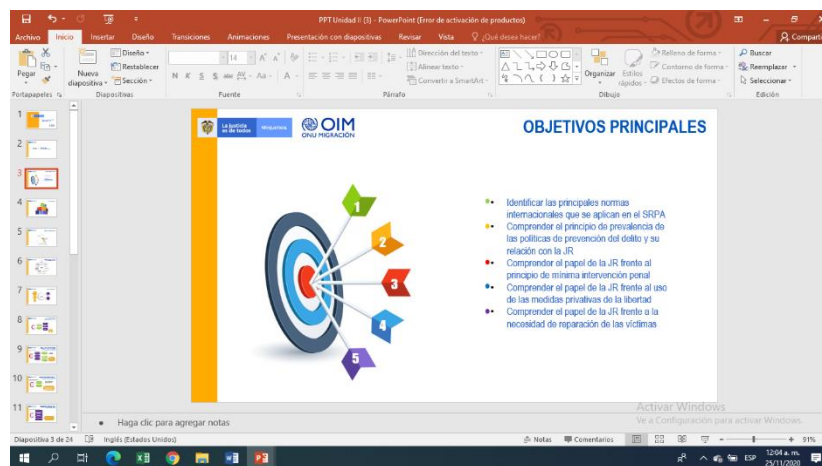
PPT Unidad II (3) - PowerPoint (Error de activación de productos)

Archivo Inicio Insertar Diseño Transiciones Animaciones Presentación con diapositivas Revisar Vista ¿Qué desea hacer? Compartir

Pegar Nueva diapositiva Diseño Restablecer Sección Dirección del texto Alinear texto Convertir a SmartArt Organizar Estilos rápidos Relleno de forma Contorno de forma Efectos de forma Buscar Reemplazar Seleccionar

Portapapeles Diapositivas Fuente Párrafo Dibujo Edición

1 2 3 4 5 6 7 8 9 10 11

La justicia es de todos Minjusticia

OIM ONU MIGRACIÓN

OBJETIVOS PRINCIPALES

1 2 3 4 5

- Identificar las principales normas internacionales que se aplican en el SRPA
- Comprender el principio de prevalencia de las políticas de prevención del delito y su relación con la JR
- Comprender el papel de la JR frente al principio de mínima intervención penal
- Comprender el papel de la JR frente al uso de las medidas privativas de la libertad
- Comprender el papel de la JR frente a la necesidad de reparación de las víctimas

Haga clic para agregar notas

Activar Windows
Ve a Configuración para activar Windows.

Diapositiva 3 de 24 Inglés (Estados Unidos) Notas Comentarios 91%

ESP 12:04 a. m. 25/11/2020